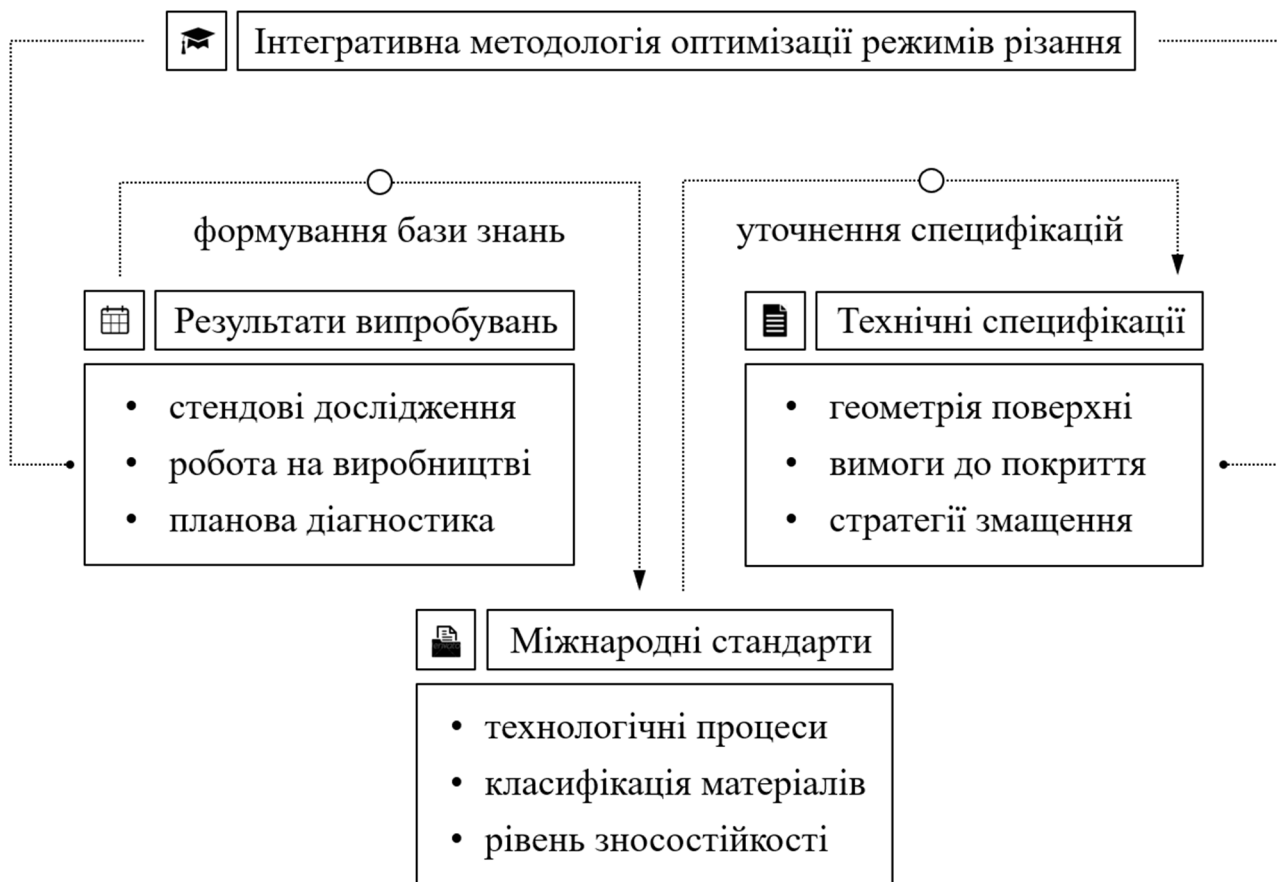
Інтегративна методологія оптимізації режимів різання

формування бази знань

уточнення специфікацій

Результати випробувань

- стендові дослідження
- робота на виробництві
- планова діагностика

Технічні специфікації

- геометрія поверхні
- вимоги до покриття
- стратегії змащення

Міжнародні стандарти

- технологічні процеси
- класифікація матеріалів
- рівень зносостійкості